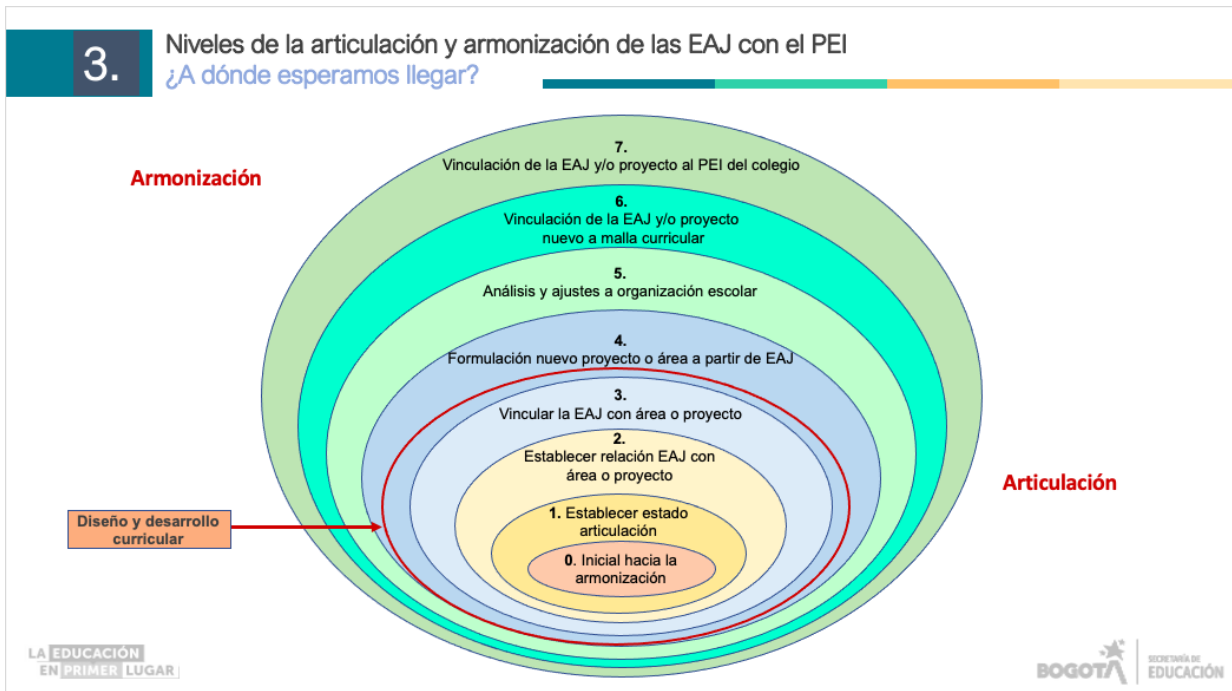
3.

Niveles de la articulación y armonización de las EAJ con el PEI
¿A dónde esperamos llegar?

Armonización

7.
Vinculación de la EAJ y/o proyecto al PEI del colegio

6.
Vinculación de la EAJ y/o proyecto nuevo a malla curricular

5.
Análisis y ajustes a organización escolar

4.
Formulación nuevo proyecto o área a partir de EAJ

3.
Vincular la EAJ con área o proyecto

2.
Establecer relación EAJ con área o proyecto

1. Establecer estado articulación

0. Inicial hacia la armonización

Articulación

Diseño y desarrollo curricular

LA EDUCACIÓN EN PRIMER LUGAR

BOGOTÁ SECRETARÍA DE EDUCACIÓN